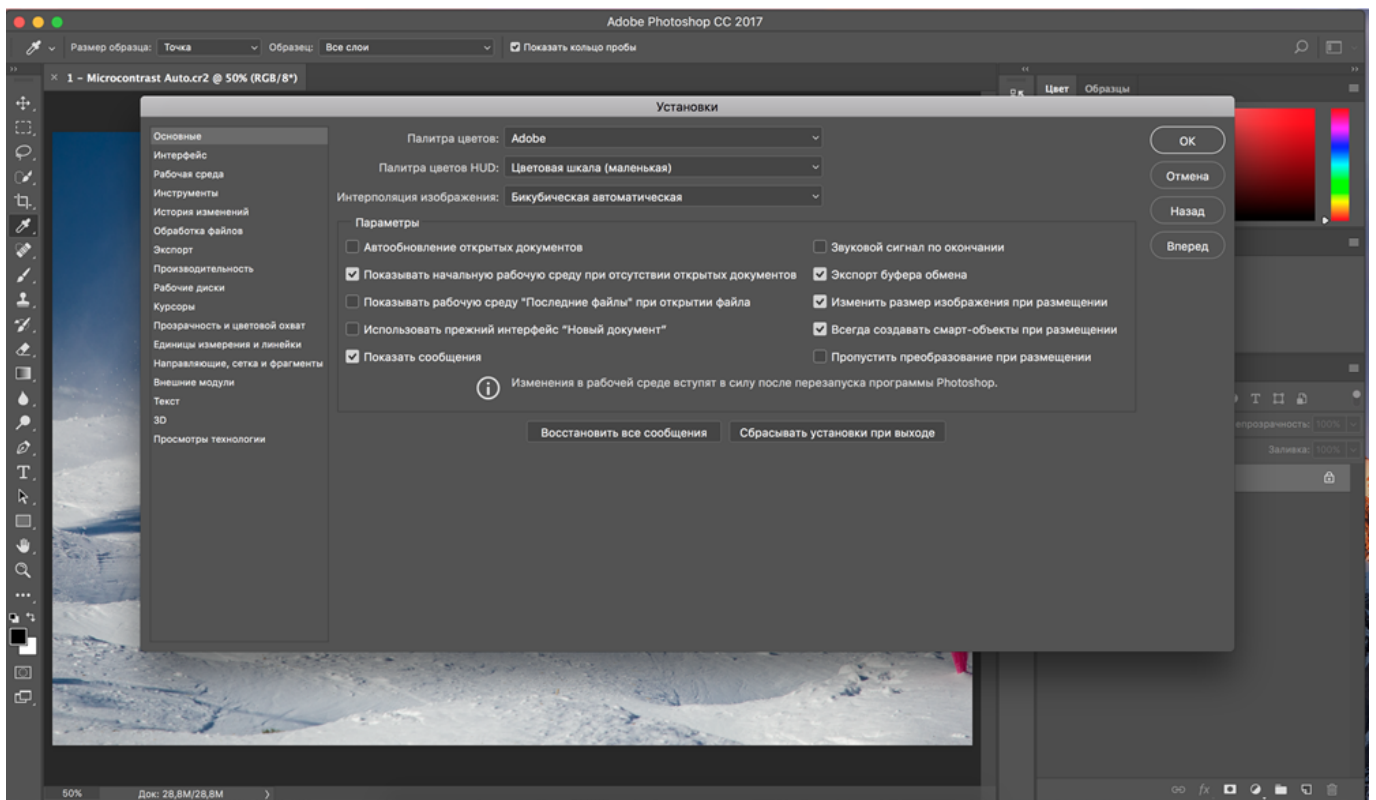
Adobe Photoshop CC 2017

Размер образца: Точка Образец: Все слои Показать кольцо пробы

1 – Microcontrast Auto.cr2 @ 50% (RGB/8*)

Цвет Образцы

Установки

Основные
Интерфейс
Рабочая среда
Инструменты
История изменений
Обработка файлов
Экспорт
Производительность
Рабочие диски
Курсоры
Прозрачность и цветовой охват
Единицы измерения и линейки
Направляющие, сетка и фрагменты
Внешние модули
Текст
3D
Просмотры технологии

Палитра цветов: Adobe
Палитра цветов HUD: Цветовая шкала (маленькая)
Интерполяция изображения: Бикубическая автоматическая

Параметры
Автообновление открытых документов
Показывать начальную рабочую среду при отсутствии открытых документов
Показывать рабочую среду "Последние файлы" при открытии файла
Использовать прежний интерфейс "Новый документ"
Показать сообщения
Звуковой сигнал по окончании
Экспорт буфера обмена
Изменить размер изображения при размещении
Всегда создавать смарт-объекты при размещении
Пропустить преобразование при размещении

Изменения в рабочей среде вступят в силу после перезапуска программы Photoshop.

Восстановить все сообщения
Сбрасывать установки при выходе

OK
Отмена
Назад
Вперед

Непрозрачность: 100%
Заливка: 100%

50%
Док: 28,8M/28,8M